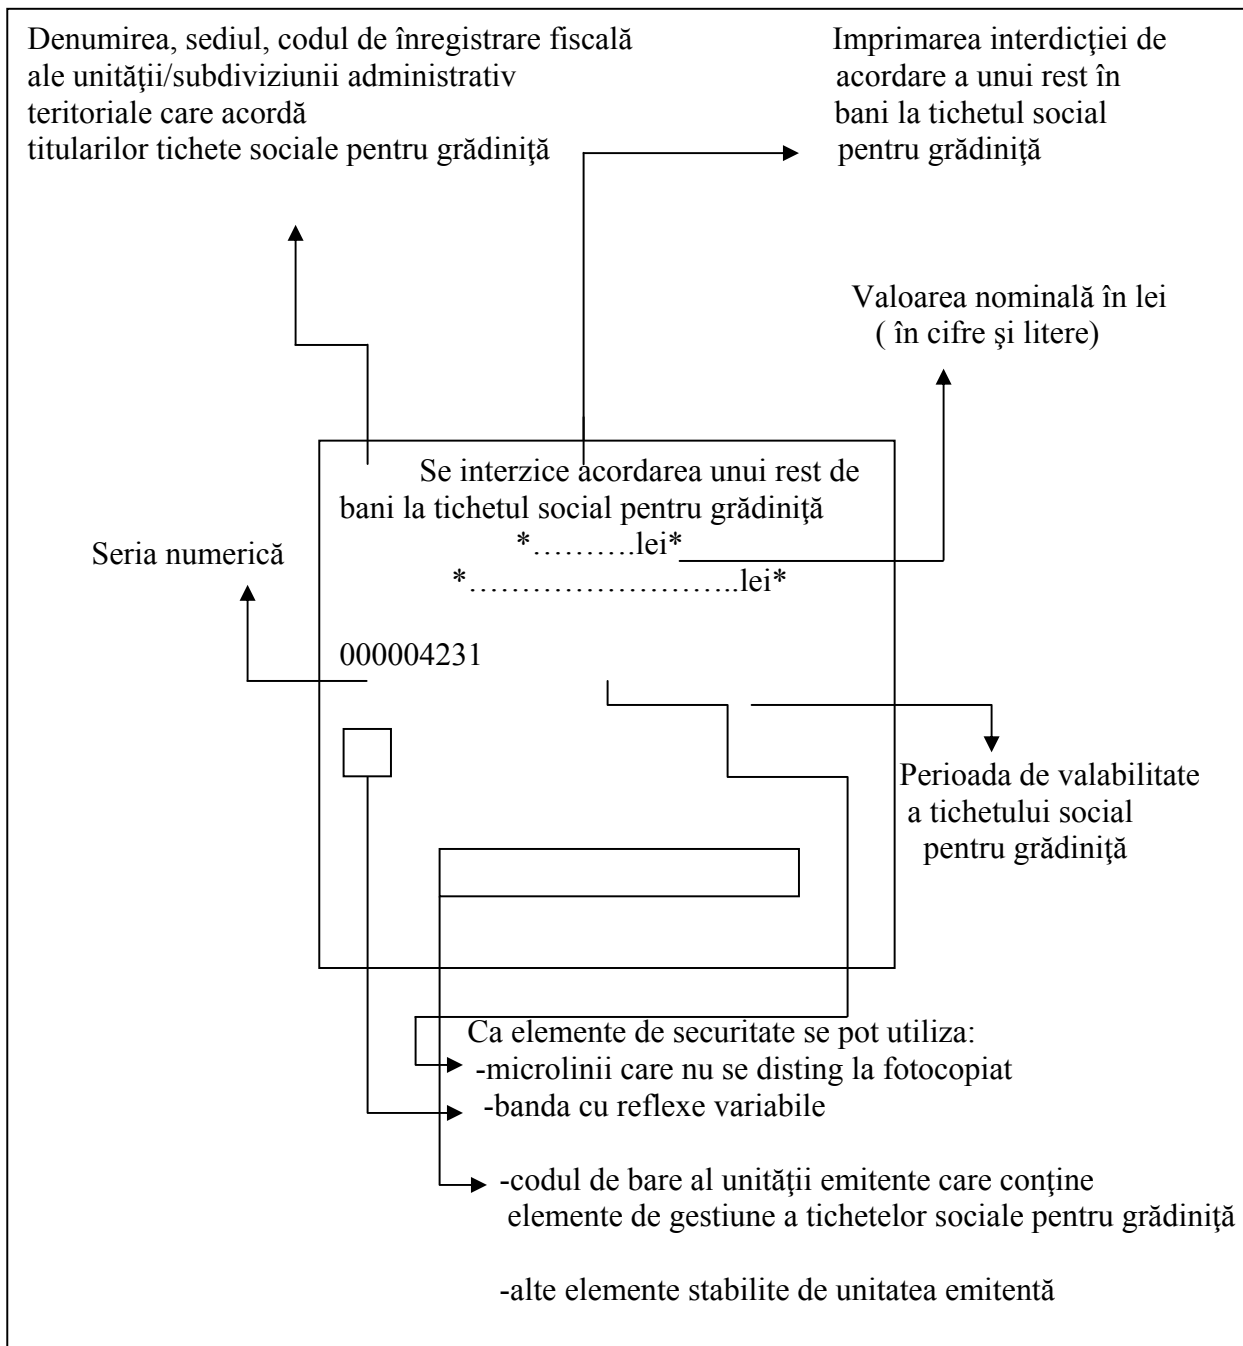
Denumirea, sediul, codul de înregistrare fiscală ale unităţii/subdiviziunii administrativ teritoriale care acordă titularilor tichete sociale pentru grădiniţă

Imprimarea interdicţiei de acordare a unui rest în bani la tichetul social pentru grădiniţă

Valoarea nominală în lei ( în cifre şi litere)

Se interzice acordarea unui rest de bani la tichetul social pentru grădiniţă

*……….lei*

*……………………..lei*

Seria numerică

000004231

Perioada de valabilitate a tichetului social pentru grădiniţă

Ca elemente de securitate se pot utiliza:

-microlinii care nu se disting la fotocopiat

-banda cu reflexe variabile

-codul de bare al unităţii emitente care conţine elemente de gestiune a tichetelor sociale pentru grădiniţă

-alte elemente stabilite de unitatea emitentă